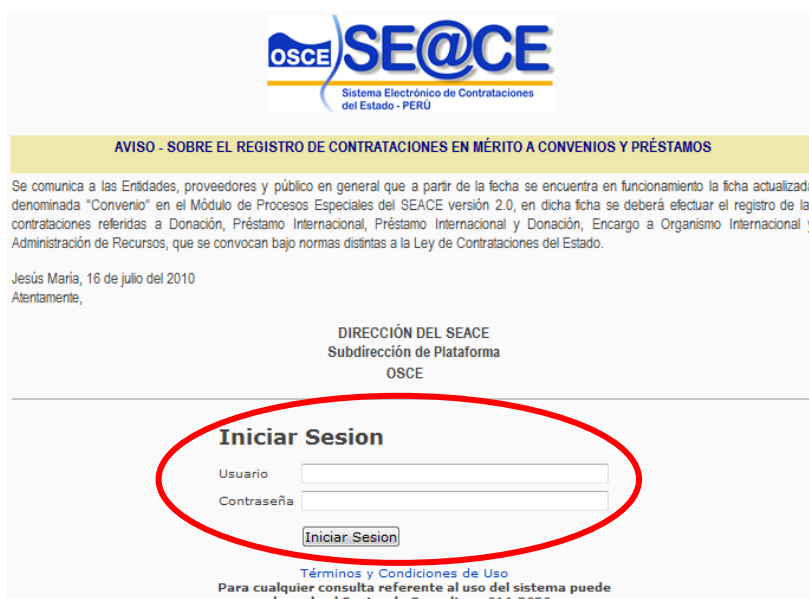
OSCE SE@CE
Sistema Electrónico de Contrataciones del Estado - PERÚ

AVISO - SOBRE EL REGISTRO DE CONTRATACIONES EN MÉRITO A CONVENIOS Y PRÉSTAMOS

Se comunica a las Entidades, proveedores y público en general que a partir de la fecha se encuentra en funcionamiento la ficha actualizada denominada "Convenio" en el Módulo de Procesos Especiales del SEACE versión 2.0, en dicha ficha se deberá efectuar el registro de la contrataciones referidas a Donación, Préstamo Internacional, Préstamo Internacional y Donación, Encargo a Organismo Internacional y Administración de Recursos, que se convocan bajo normas distintas a la Ley de Contrataciones del Estado.

Jesús María, 16 de julio del 2010
Atentamente,

DIRECCIÓN DEL SEACE
Subdirección de Plataforma
OSCE

Iniciar Sesion
Usuario
Contraseña
Iniciar Sesion

Términos y Condiciones de Uso
Para cualquier consulta referente al uso del sistema puede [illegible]